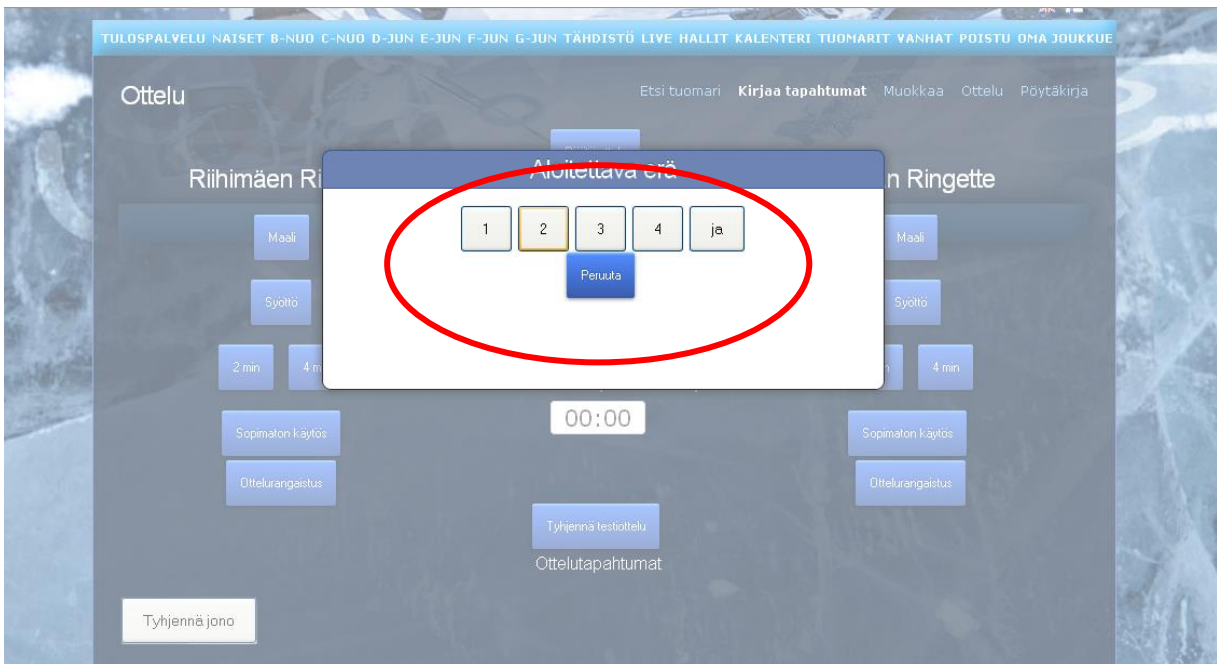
TULOSPALVELU NAISET B-NUO C-NUO D-JUN E-JUN F-JUN G-JUN TÄHDISTÖ LIVE HALLIT KALENTERI TUOMARIT VANHAT POISTU OMA JOUKKUE

Ottelu

Etsi tuomari Kirjaa tapahtumat Muokkaa Ottelu Pöytäkirja

Riihimäen Ri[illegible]

Aloitettava erä

1 2 3 4 ja

Peruuta

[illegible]n Ringette

Maali

Syöttö

2 min 4 m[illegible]

Sopimaton käytös

Ottelurangaistus

00:00

Maali

Syöttö

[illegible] 4 min

Sopimaton käytös

Ottelurangaistus

Tyhjennä testiottelu

Ottelutapahtumat

Tyhjennä jono